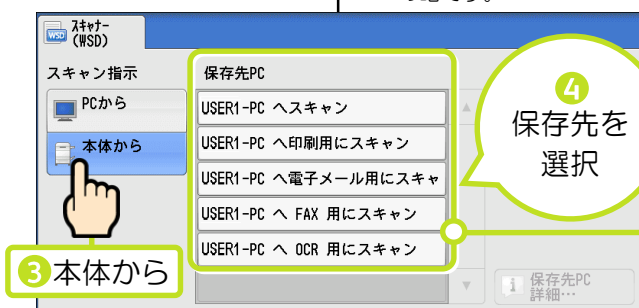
スキャナー
(WSD)

スキャン指示

PCから

本体から

保存先PC

USER1-PC へスキャン

USER1-PC へ印刷用にスキャン

USER1-PC へ電子メール用にスキャ

USER1-PC へ FAX 用にスキャン

USER1-PC へ OCR 用にスキャン

4 保存先を選択

3 本体から

保存先PC
詳細…